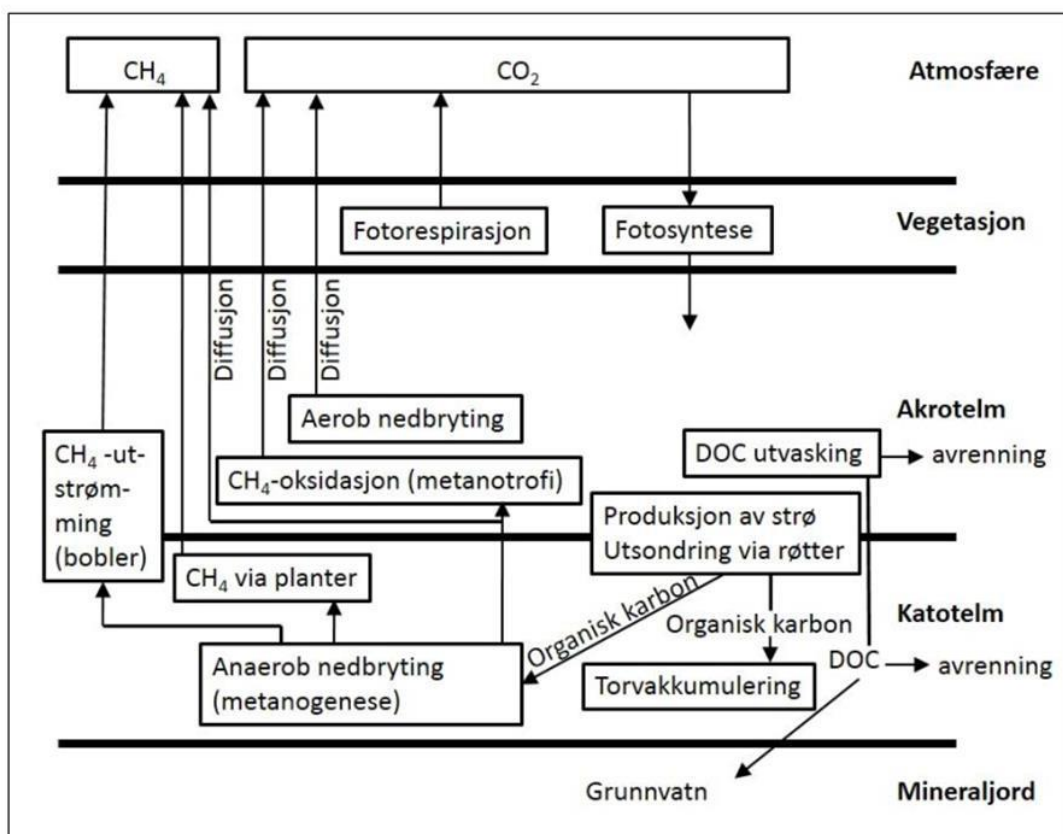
$CH_4$

$CO_2$

Atmosfære

Fotorespirasjon

Fotosyntese

Vegetasjon

Diffusjon

Diffusjon

Diffusjon

Aerob nedbryting

Akrotelm

$CH_4$ -utstrømming (bobler)

$CH_4$-oksidasjon (metanotrofi)

DOC utvasking

avrenning

Produksjon av strø Utsondring via røtter

$CH_4$ via planter

Organisk karbon

Organisk karbon

Katotelm

Anaerob nedbryting (metanogenese)

Torvakkumulering

DOC

avrenning

Grunnvatn

Mineraljord